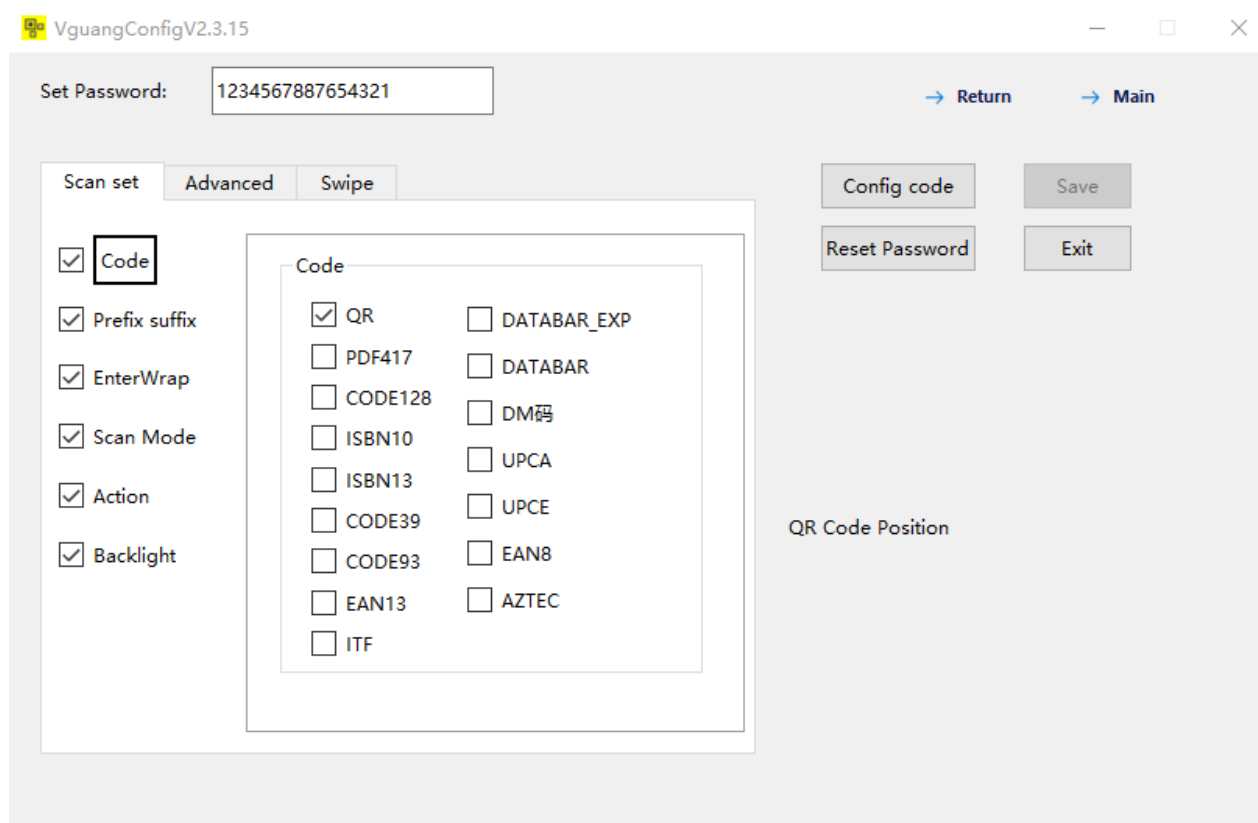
VguangConfigV2.3.15

Set Password: 1234567887654321

→ Return → Main

Scan set | Advanced | Swipe

Config code | Save

Reset Password | Exit

Code
Prefix suffix
EnterWrap
Scan Mode
Action
Backlight

Code
QR
PDF417
CODE128
ISBN10
ISBN13
CODE39
CODE93
EAN13
ITF
DATABAR_EXP
DATABAR
DM码
UPCA
UPCE
EAN8
AZTEC

QR Code Position